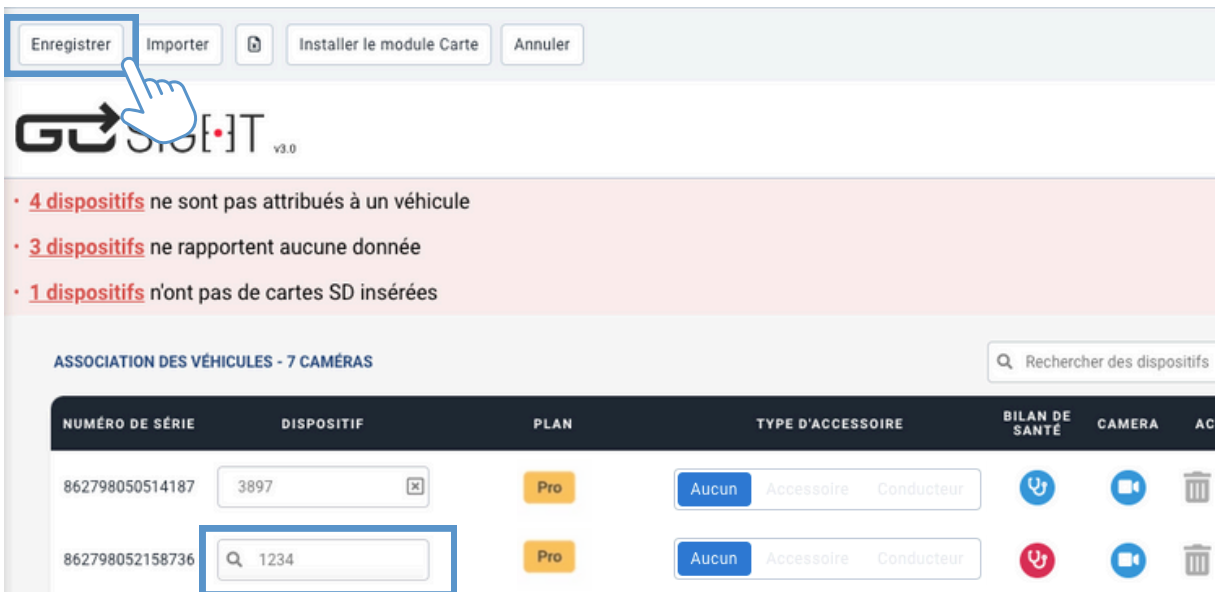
Enregistrer Importer Installer le module Carte Annuler

GO SIGHT v3.0

· 4 dispositifs ne sont pas attribués à un véhicule

· 3 dispositifs ne rapportent aucune donnée

· 1 dispositifs n'ont pas de cartes SD insérées

ASSOCIATION DES VÉHICULES - 7 CAMÉRAS

Rechercher des dispositifs

| NUMÉRO DE SÉRIE | DISPOSITIF | PLAN | TYPE D'ACCESSOIRE | BILAN DE SANTÉ | CAMERA | AC |
|---|---|---|---|---|---|---|
| 862798050514187 | 3897 | Pro | Aucun Accessoire Conducteur | | | |
| 862798052158736 | 1234 | Pro | Aucun Accessoire Conducteur | | | |